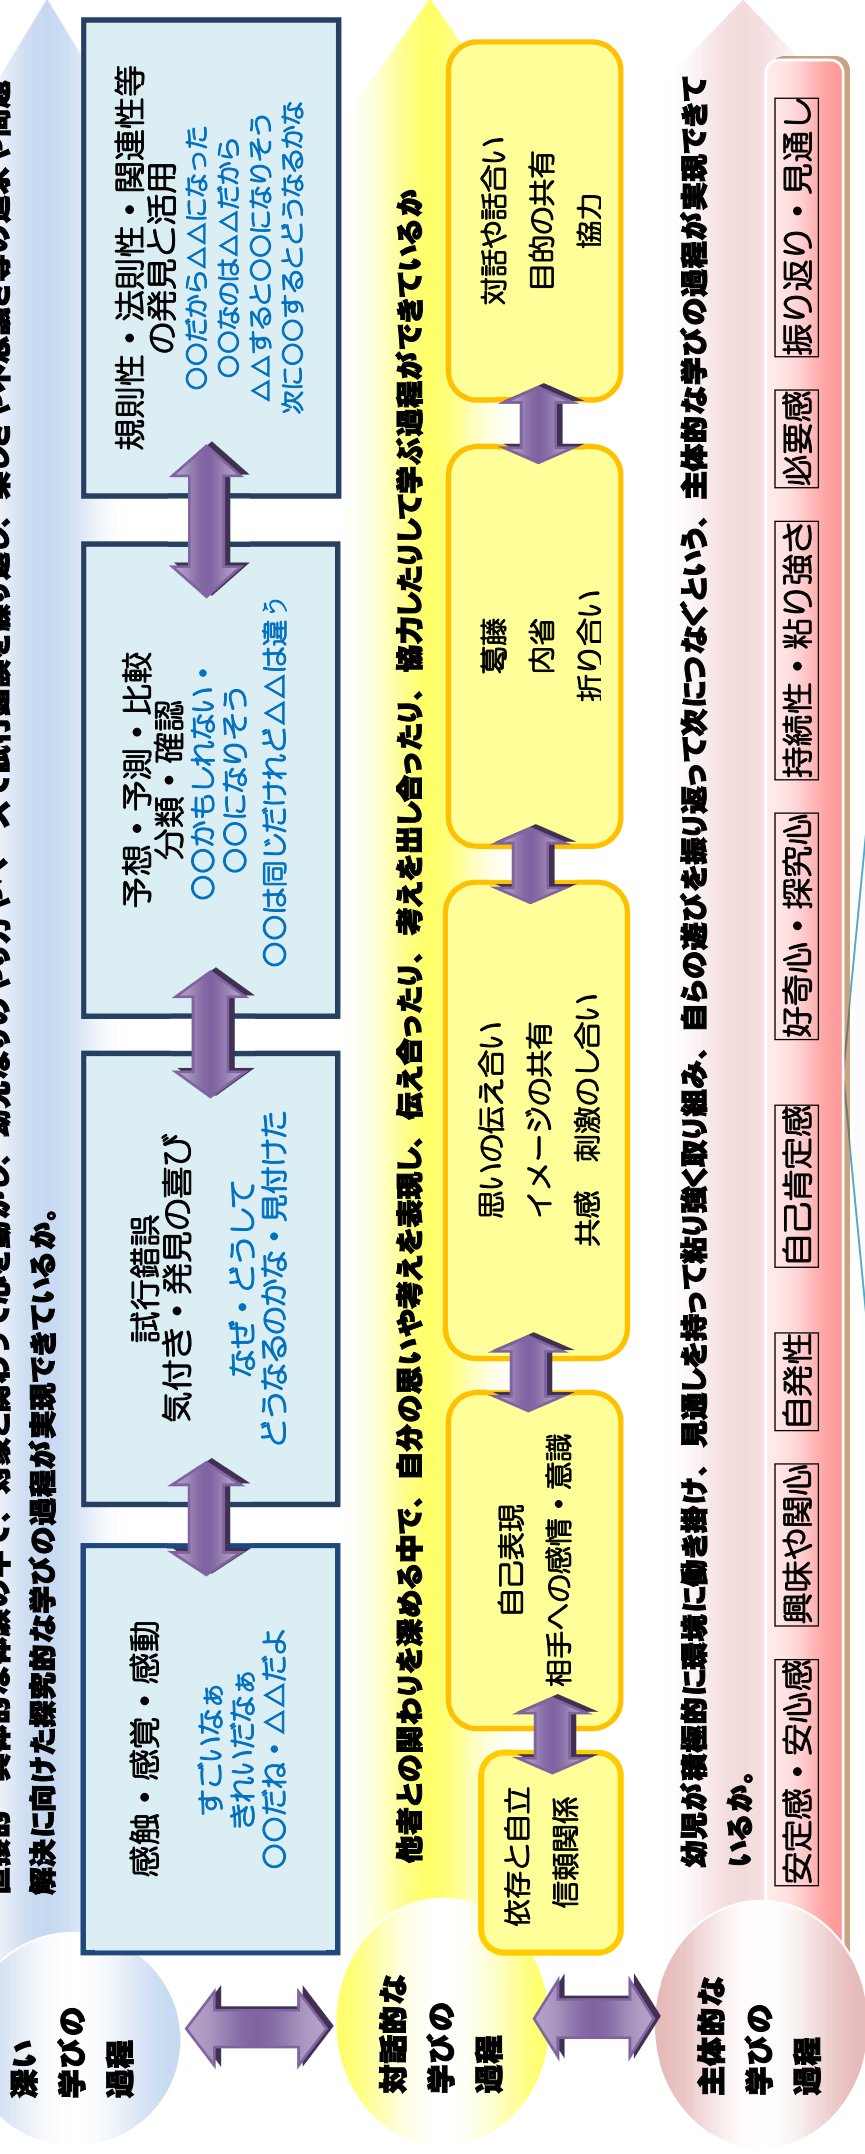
深い学びの過程

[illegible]解決に向けた探究的な学びの過程が実現できているか。

感触・感覚・感動
すごいなぁ
きれいだなぁ
○○だね・△△だよ

試行錯誤
気付き・発見の喜び
なぜ・どうして
どうなるのかな・見付けた

予想・予測・比較
分類・確認
○○かもしれない・
○○になりそう
○○は同じだけれど△△は違う

規則性・法則性・関連性等の発見と活用
○○だから△△になった
○○なのは△△だから
△△すると○○になりそう
次に○○するとどうなるかな

対話的な学びの過程

他者との関わりを深める中で、自分の思いや考えを表現し、伝え合ったり、考えを出し合ったり、協力したりして学ぶ過程ができているか

依存と自立
信頼関係

自己表現
相手への感情・意識

思いの伝え合い
イメージの共有
共感　刺激のし合い

葛藤
内省
折り合い

対話や話合い
目的の共有
協力

主体的な学びの過程

幼児が積極的に環境に働き掛け、見通しを持って粘り強く取り組み、自らの遊びを振り返って次につなぐという、主体的な学びの過程が実現できているか。

安定感・安心感
興味や関心
自発性
自己肯定感
好奇心・探究心
持続性・粘り強さ
必要感
振り返り・見通し